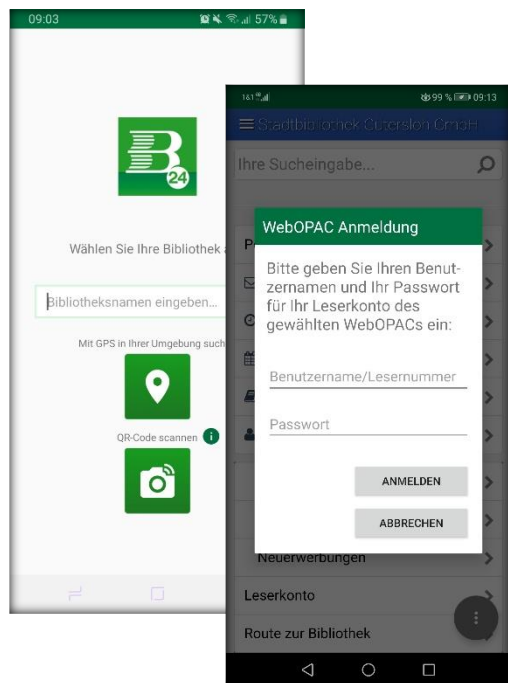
09:03
57%

24

Wählen Sie Ihre Bibliothek a

Bibliotheksnamen eingeben...

Mit GPS in Ihrer Umgebung such

QR-Code scannen

1&1
99 % 09:13

Stadtbibliothek Gütersloh GmbH

Ihre Sucheingabe...

P

WebOPAC Anmeldung

Bitte geben Sie Ihren Benutzernamen und Ihr Passwort für Ihr Leserkonto des gewählten WebOPACs ein:

Benutzername/Lesernummer

Passwort

ANMELDEN

ABBRECHEN

Neuerwerbungen

Leserkonto

Route zur Bibliothek